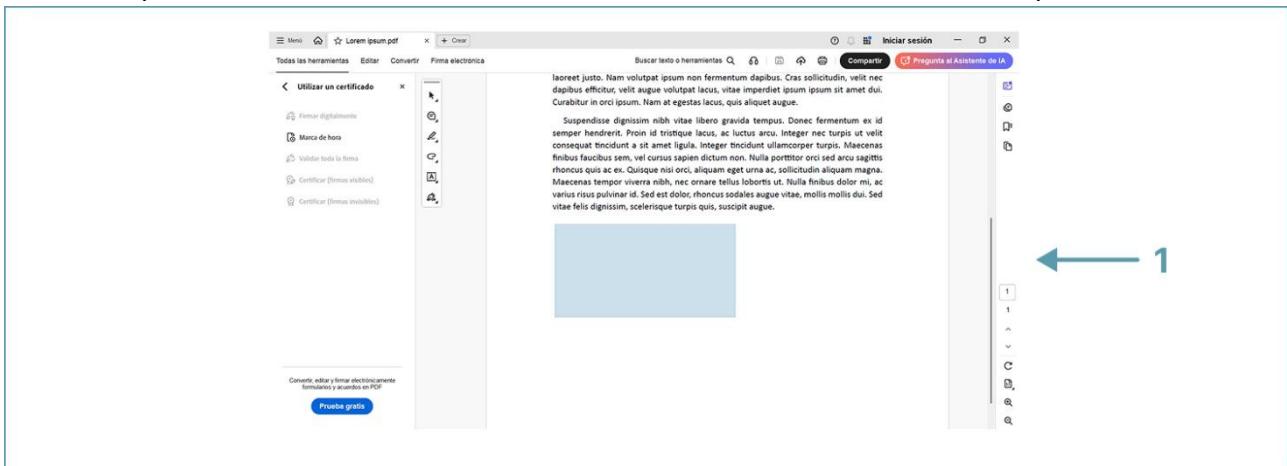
Menú Lorem ipsum.pdf × + Crear

Iniciar sesión

Todas las herramientas Editar Convertir Firma electrónica

Buscar texto o herramientas

Compartir

Pregunta al Asistente de IA

Utilizar un certificado ×

Firmar digitalmente

Marca de hora

Validar toda la firma

Certificar (firmas visibles)

Certificar (firmas invisibles)

laoreet justo. Nam volutpat ipsum non fermentum dapibus. Cras sollicitudin, velit nec dapibus efficitur, velit augue volutpat lacus, vitae imperdiet ipsum ipsum sit amet dui. Curabitur in orci ipsum. Nam at egestas lacus, quis aliquet augue.

Suspendisse dignissim nibh vitae libero gravida tempus. Donec fermentum ex id semper hendrerit. Proin id tristique lacus, ac luctus arcu. Integer nec turpis ut velit consequat tincidunt a sit amet ligula. Integer tincidunt ullamcorper turpis. Maecenas finibus faucibus sem, vel cursus sapien dictum non. Nulla porttitor orci sed arcu sagittis rhoncus quis ac ex. Quisque nisi orci, aliquam eget urna ac, sollicitudin aliquam magna. Maecenas tempor viverra nibh, nec ornare tellus lobortis ut. Nulla finibus dolor mi, ac varius risus pulvinar id. Sed est dolor, rhoncus sodales augue vitae, mollis mollis dui. Sed vitae felis dignissim, scelerisque turpis quis, suscipit augue.

1

1

1

Convierte, editar y firmar electrónicamente formularios y acuerdos en PDF

Prueba gratis